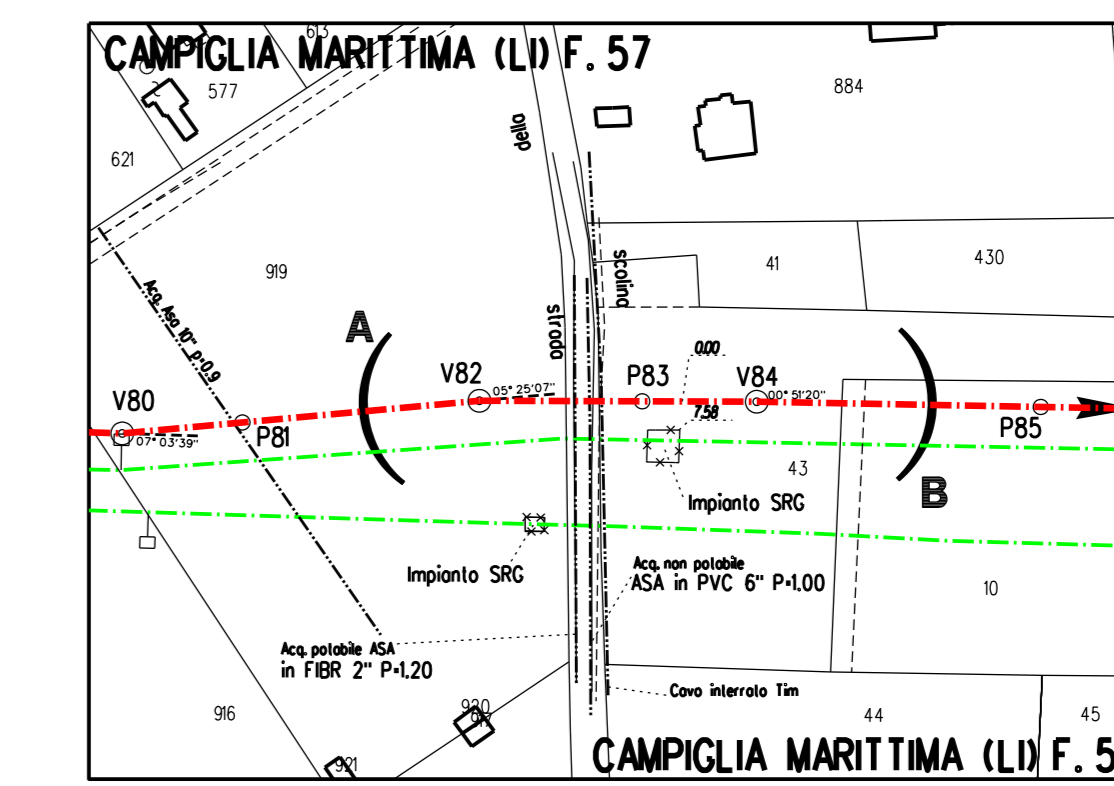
613

CAMPIGLIA MARITTIMA (LI) F. 57

577

884

621

della

919

Acq. Asa 10" P=0.9

scolina

41

430

strada

A

V82

05° 25'07"

0.00

P83

V84

00° 51'20"

V80

07° 03'39"

P81

7.58

P85

43

Impianto SRG

B

Impianto SRG

Acq. non potabile
ASA in PVC 6" P=1.00

10

Acq. potabile ASA
in FIBR 2" P=1.20

Cavo interrato Tim

916

920

44

45

921

CAMPIGLIA MARITTIMA (LI) F. 5